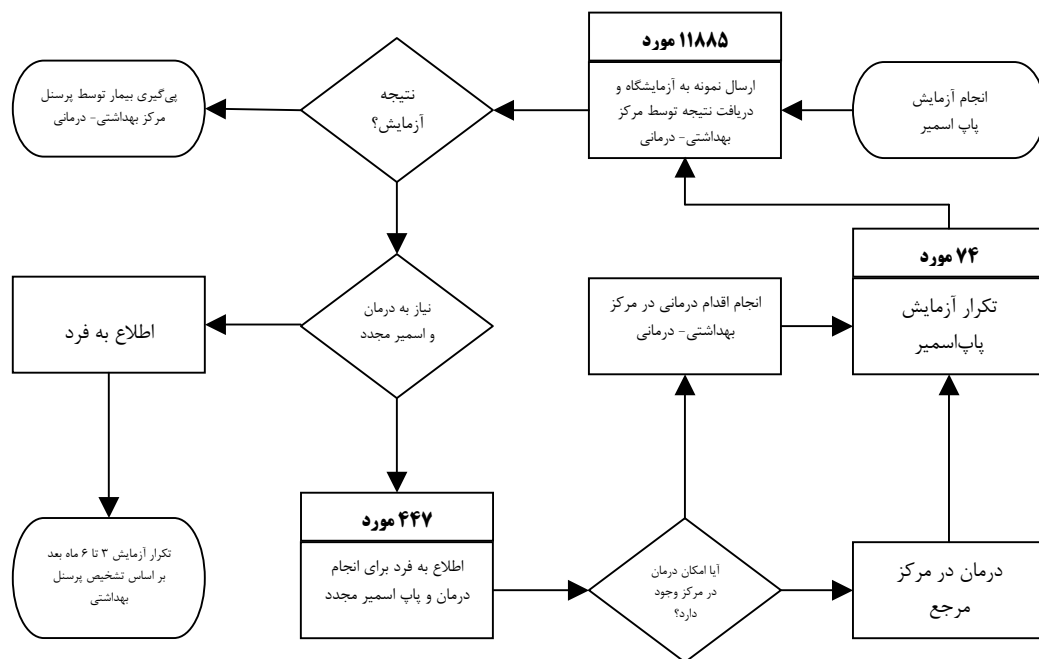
انجام آزمایش پاپ اسمیر

۱۱۸۸۵ مورد

ارسال نمونه به آزمایشگاه و دریافت نتیجه توسط مرکز بهداشتی- درمانی

نتیجه آزمایش؟

پی‌گیری بیمار توسط پرسنل مرکز بهداشتی- درمانی

نیاز به درمان و اسمیر مجدد

اطلاع به فرد

تکرار آزمایش ۳ تا ۶ ماه بعد بر اساس تشخیص پرسنل بهداشتی

۴۴۷ مورد

اطلاع به فرد برای انجام درمان و پاپ اسمیر مجدد

آیا امکان درمان در مرکز وجود دارد؟

انجام اقدام درمانی در مرکز بهداشتی- درمانی

۷۴ مورد

تکرار آزمایش پاپ‌اسمیر

درمان در مرکز مرجع